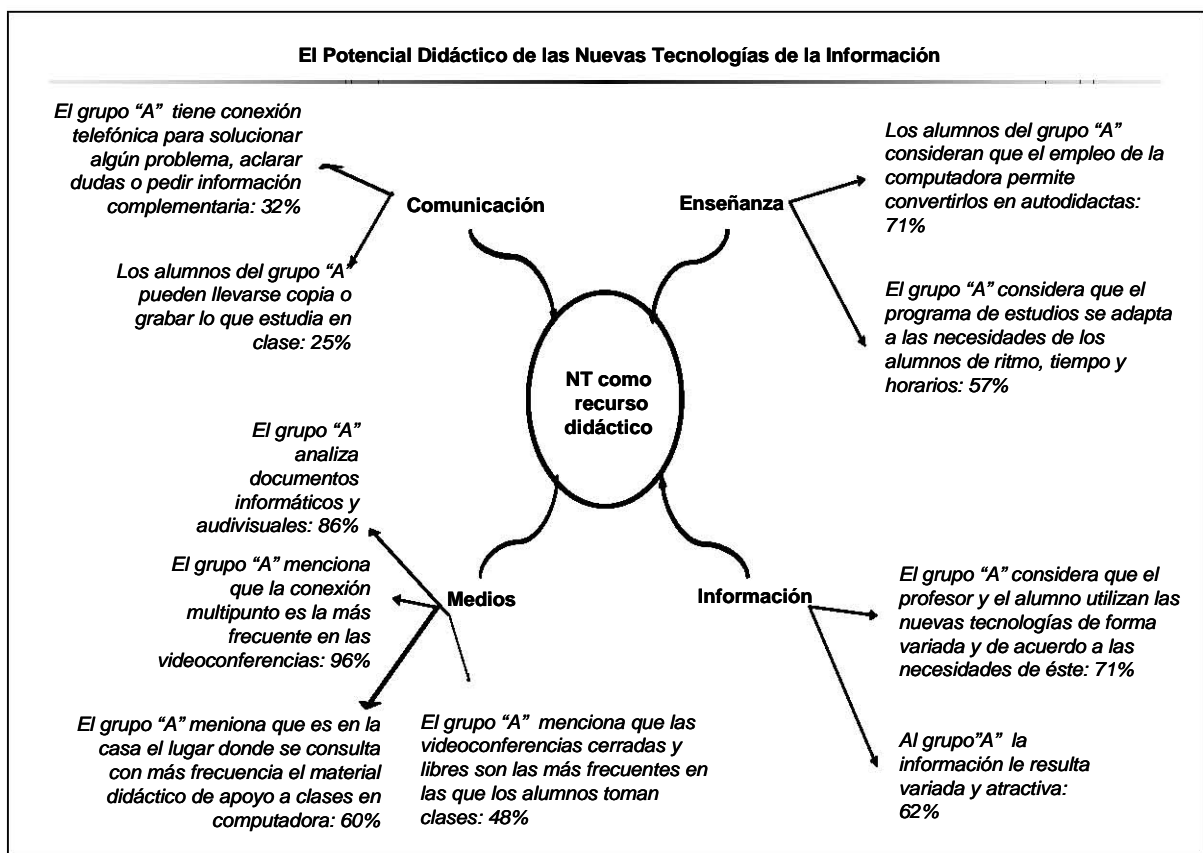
El Potencial Didáctico de las Nuevas Tecnologías de la Información

El grupo "A" tiene conexión telefónica para solucionar algún problema, aclarar dudas o pedir información complementaria: 32%

Comunicación

Los alumnos del grupo "A" pueden llevarse copia o grabar lo que estudia en clase: 25%

Enseñanza

Los alumnos del grupo "A" consideran que el empleo de la computadora permite convertirlos en autodidactas: 71%

El grupo "A" considera que el programa de estudios se adapta a las necesidades de los alumnos de ritmo, tiempo y horarios: 57%

NT como recurso didáctico

El grupo "A" analiza documentos informáticos y audivisuales: 86%

El grupo "A" menciona que la conexión multipunto es la más frecuente en las videoconferencias: 96%

Medios

Información

El grupo "A" considera que el profesor y el alumno utilizan las nuevas tecnologías de forma variada y de acuerdo a las necesidades de éste: 71%

El grupo "A" meniona que es en la casa el lugar donde se consulta con más frecuencia el material didáctico de apoyo a clases en computadora: 60%

El grupo "A" menciona que las videoconferencias cerradas y libres son las más frecuentes en las que los alumnos toman clases: 48%

Al grupo"A" la información le resulta variada y atractiva: 62%